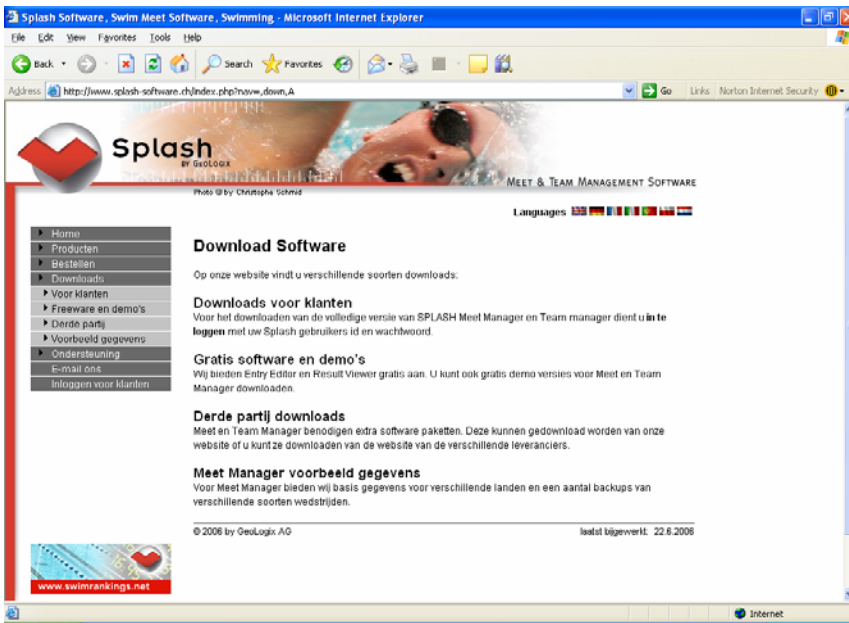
Splash Software, Swim Meet Software, Swimming - Microsoft Internet Explorer

File Edit View Favorites Tools Help

Back Search Favorites

Address http://www.splash-software.ch/index.php?nav=,down,A Go Links Norton Internet Security

Splash BY GEOLOGIX

MEET & TEAM MANAGEMENT SOFTWARE

Photo © by Christophe Schmid

Languages

Home
Producten
Bestellen
Downloads
Voor klanten
Freeware en demo's
Derde partij
Voorbeeld gegevens
Ondersteuning
E-mail ons
Inloggen voor klanten

Download Software

Op onze website vindt u verschillende soorten downloads:

Downloads voor klanten
Voor het downloaden van de volledige versie van SPLASH Meet Manager en Team manager dient u in te loggen met uw Splash gebruikers id en wachtwoord.

Gratis software en demo's
Wij bieden Entry Editor en Result Viewer gratis aan. U kunt ook gratis demo versies voor Meet en Team Manager downloaden.

Derde partij downloads
Meet en Team Manager benodigen extra software paketten. Deze kunnen gedownload worden van onze website of u kunt ze downloaden van de website van de verschillende leveranciers.

Meet Manager voorbeeld gegevens
Voor Meet Manager bieden wij basis gegevens voor verschillende landen en een aantal backups van verschillende soorten wedstrijden.

© 2006 by GeoLogix AG

laatst bijgewerkt: 22.6.2006

www.swimrankings.net

Internet